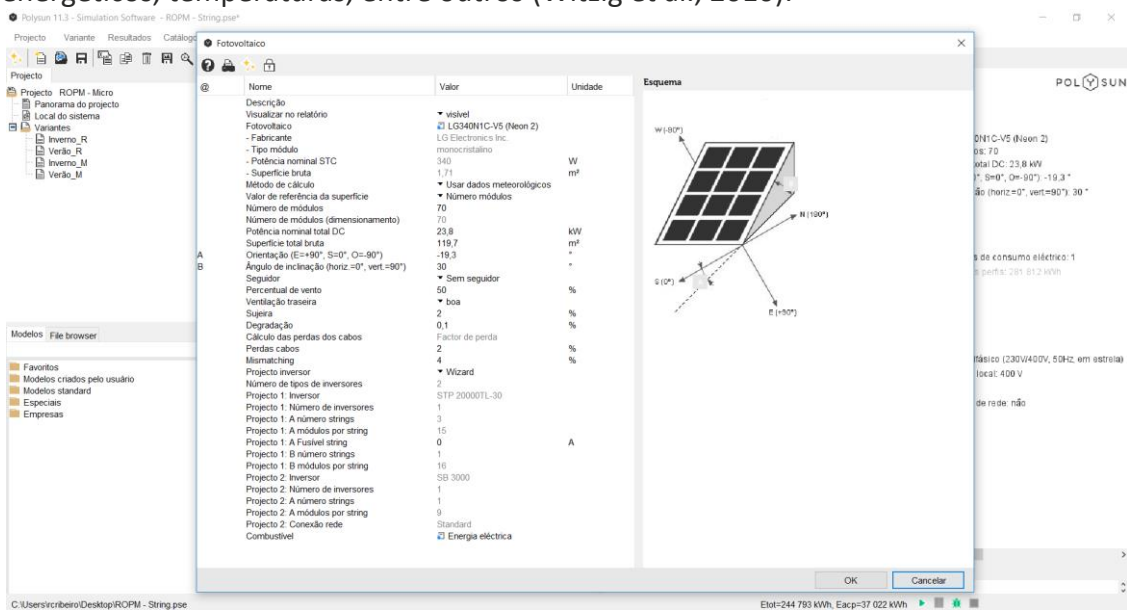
energéticos, temperaturas, entre outros (Witzig et al., 2010).

Polysun 11.3 - Simulation Software - ROPM - String.pse*

Projecto Variante Resultados Catálogo

Projecto

Projecto ROPM - Micro
Panorama do projecto
Local do sistema
Variantes
Inverno_R
Verão_R
Inverno_M
Verão_M

Modelos File browser

Favoritos
Modelos criados pelo usuário
Modelos standard
Especiais
Empresas

C:\Users\rcribeiro\Desktop\ROPM - String.pse

Fotovoltaico

| @ | Nome | Valor | Unidade |
|---|---|---|---|
| | Descrição | | |
| | Visualizar no relatório | visível | |
| | Fotovoltaico | LG340N1C-V5 (Neon 2) | |
| | - Fabricante | LG Electronics Inc. | |
| | - Tipo módulo | monocristalino | |
| | - Potência nominal STC | 340 | W |
| | - Superfície bruta | 1,71 | m² |
| | Método de cálculo | Usar dados meteorológicos | |
| | Valor de referência da superfície | Número módulos | |
| | Número de módulos | 70 | |
| | Número de módulos (dimensionamento) | 70 | |
| | Potência nominal total DC | 23,8 | kW |
| | Superfície total bruta | 119,7 | m² |
| A | Orientação (E=+90°, S=0°, O=-90°) | -19,3 | ° |
| B | Ângulo de inclinação (horiz.=0°, vert.=90°) | 30 | ° |
| | Seguidor | Sem seguidor | |
| | Percentual de vento | 50 | % |
| | Ventilação traseira | boa | |
| | Sujeira | 2 | % |
| | Degradação | 0,1 | % |
| | Cálculo das perdas dos cabos | Factor de perda | |
| | Perdas cabos | 2 | % |
| | Mismatching | 4 | % |
| | Projecto inversor | Wizard | |
| | Número de tipos de inversores | 2 | |
| | Projecto 1: Inversor | STP 20000TL-30 | |
| | Projecto 1: Número de inversores | 1 | |
| | Projecto 1: A número strings | 3 | |
| | Projecto 1: A módulos por string | 15 | |
| | Projecto 1: A Fusível string | 0 | A |
| | Projecto 1: B número strings | 1 | |
| | Projecto 1: B módulos por string | 16 | |
| | Projecto 2: Inversor | SB 3000 | |
| | Projecto 2: Número de inversores | 1 | |
| | Projecto 2: A número strings | 1 | |
| | Projecto 2: A módulos por string | 9 | |
| | Projecto 2: Conexão rede | Standard | |
| | Combustível | Energia eléctrica | |

Esquema
W (-90°)
N (180°)
S (0°)
E (+90°)

OK Cancelar

POLYSUN
0N1C-V5 (Neon 2)
os: 70
otal DC: 23,8 kW
°, S=0°, O=-90°): -19,3 °
ão (horiz=0°, vert=90°): 30 °
s de consumo eléctrico: 1
s perfis: 281 812 kWh
fásico (230V/400V, 50Hz, em estrela)
local: 400 V
de rede: não

Etot=244 793 kWh, Eacp=37 022 kWh